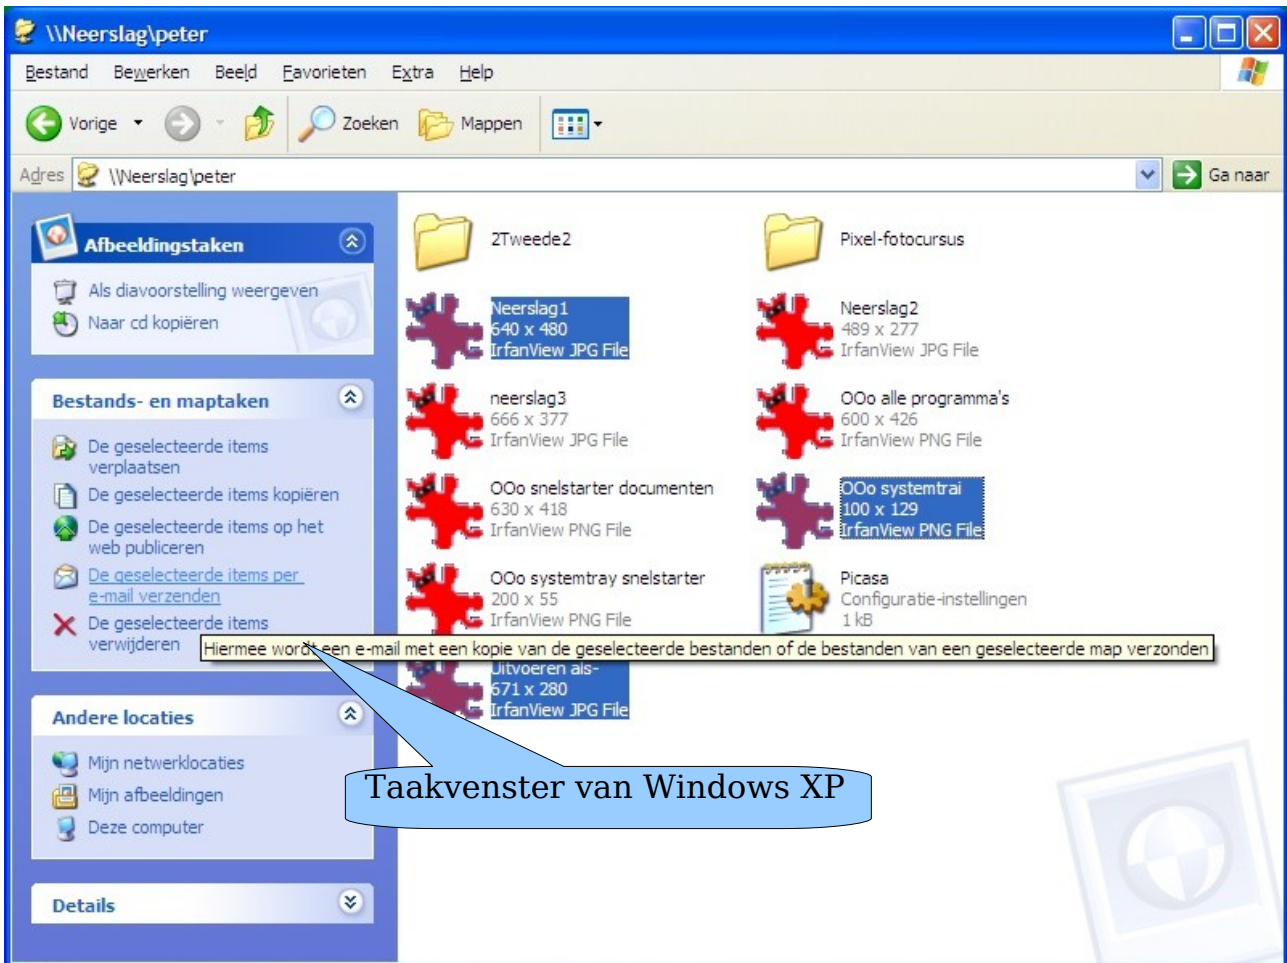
\\Neerslag\peter

Bestand Bewerken Beeld Favorieten Extra Help

Vorige Zoeken Mappen

Adres \\Neerslag\peter Ga naar

Afbeeldingstaken

Als diavoorstelling weergeven
Naar cd kopiëren

Bestands- en maptaken

De geselecteerde items verplaatsen
De geselecteerde items kopiëren
De geselecteerde items op het web publiceren
De geselecteerde items per e-mail verzenden
De geselecteerde items verwijderen

Andere locaties

Mijn netwerklocaties
Mijn afbeeldingen
Deze computer

Details

2Tweede2

Pixel-fotocursus

Neerslag1
640 x 480
IrfanView JPG File

Neerslag2
489 x 277
IrfanView JPG File

neerslag3
666 x 377
IrfanView JPG File

OOo alle programma's
600 x 426
IrfanView PNG File

OOo snelstarter documenten
630 x 418
IrfanView PNG File

OOo systemtrai
100 x 129
IrfanView PNG File

OOo systemtray snelstarter
200 x 55
IrfanView PNG File

Picasa
Configuratie-instellingen
1 kB

Hiermee wordt een e-mail met een kopie van de geselecteerde bestanden of de bestanden van een geselecteerde map verzonden

Uitvoeren als-
671 x 280
IrfanView JPG File

Taakvenster van Windows XP